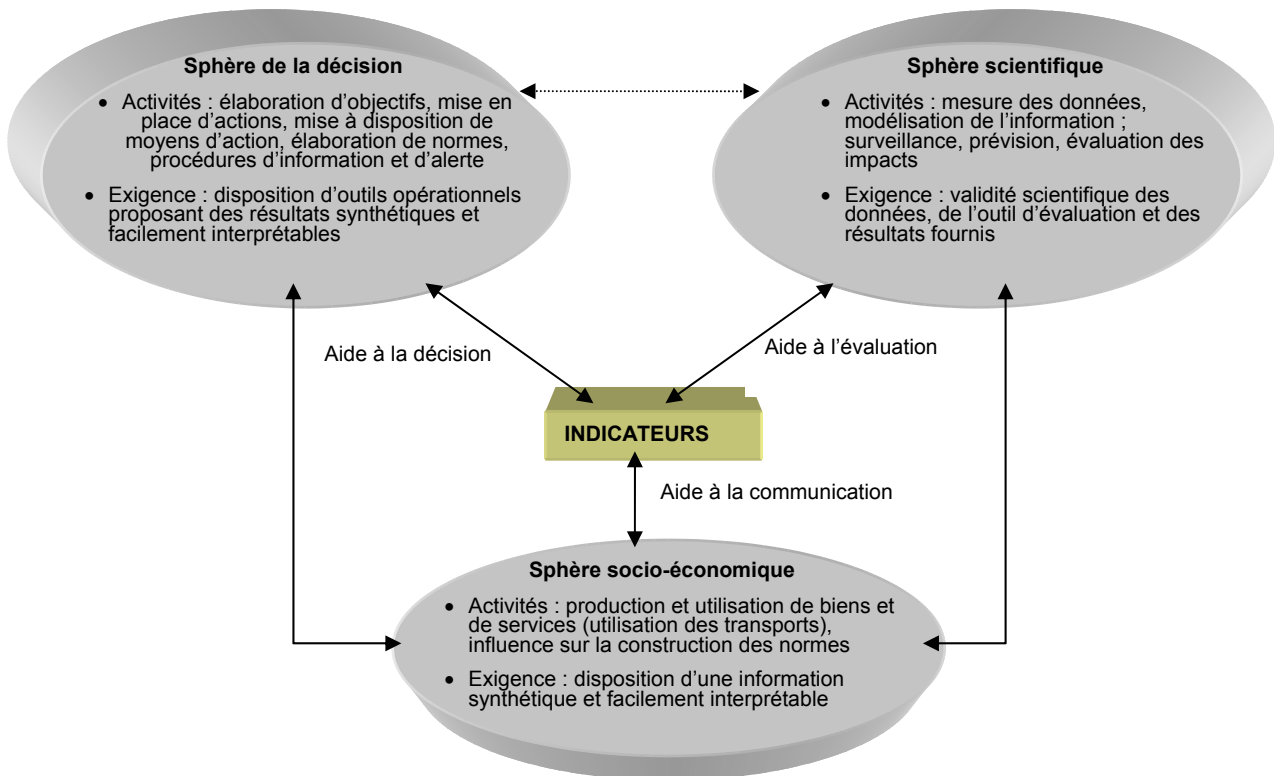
Sphère de la décision

• Activités : élaboration d'objectifs, mise en place d'actions, mise à disposition de moyens d'action, élaboration de normes, procédures d'information et d'alerte

• Exigence : disposition d'outils opérationnels proposant des résultats synthétiques et facilement interprétables

Sphère scientifique

• Activités : mesure des données, modélisation de l'information ; surveillance, prévision, évaluation des impacts

• Exigence : validité scientifique des données, de l'outil d'évaluation et des résultats fournis

Aide à la décision

Aide à l'évaluation

INDICATEURS

Aide à la communication

Sphère socio-économique

• Activités : production et utilisation de biens et de services (utilisation des transports), influence sur la construction des normes

• Exigence : disposition d'une information synthétique et facilement interprétable